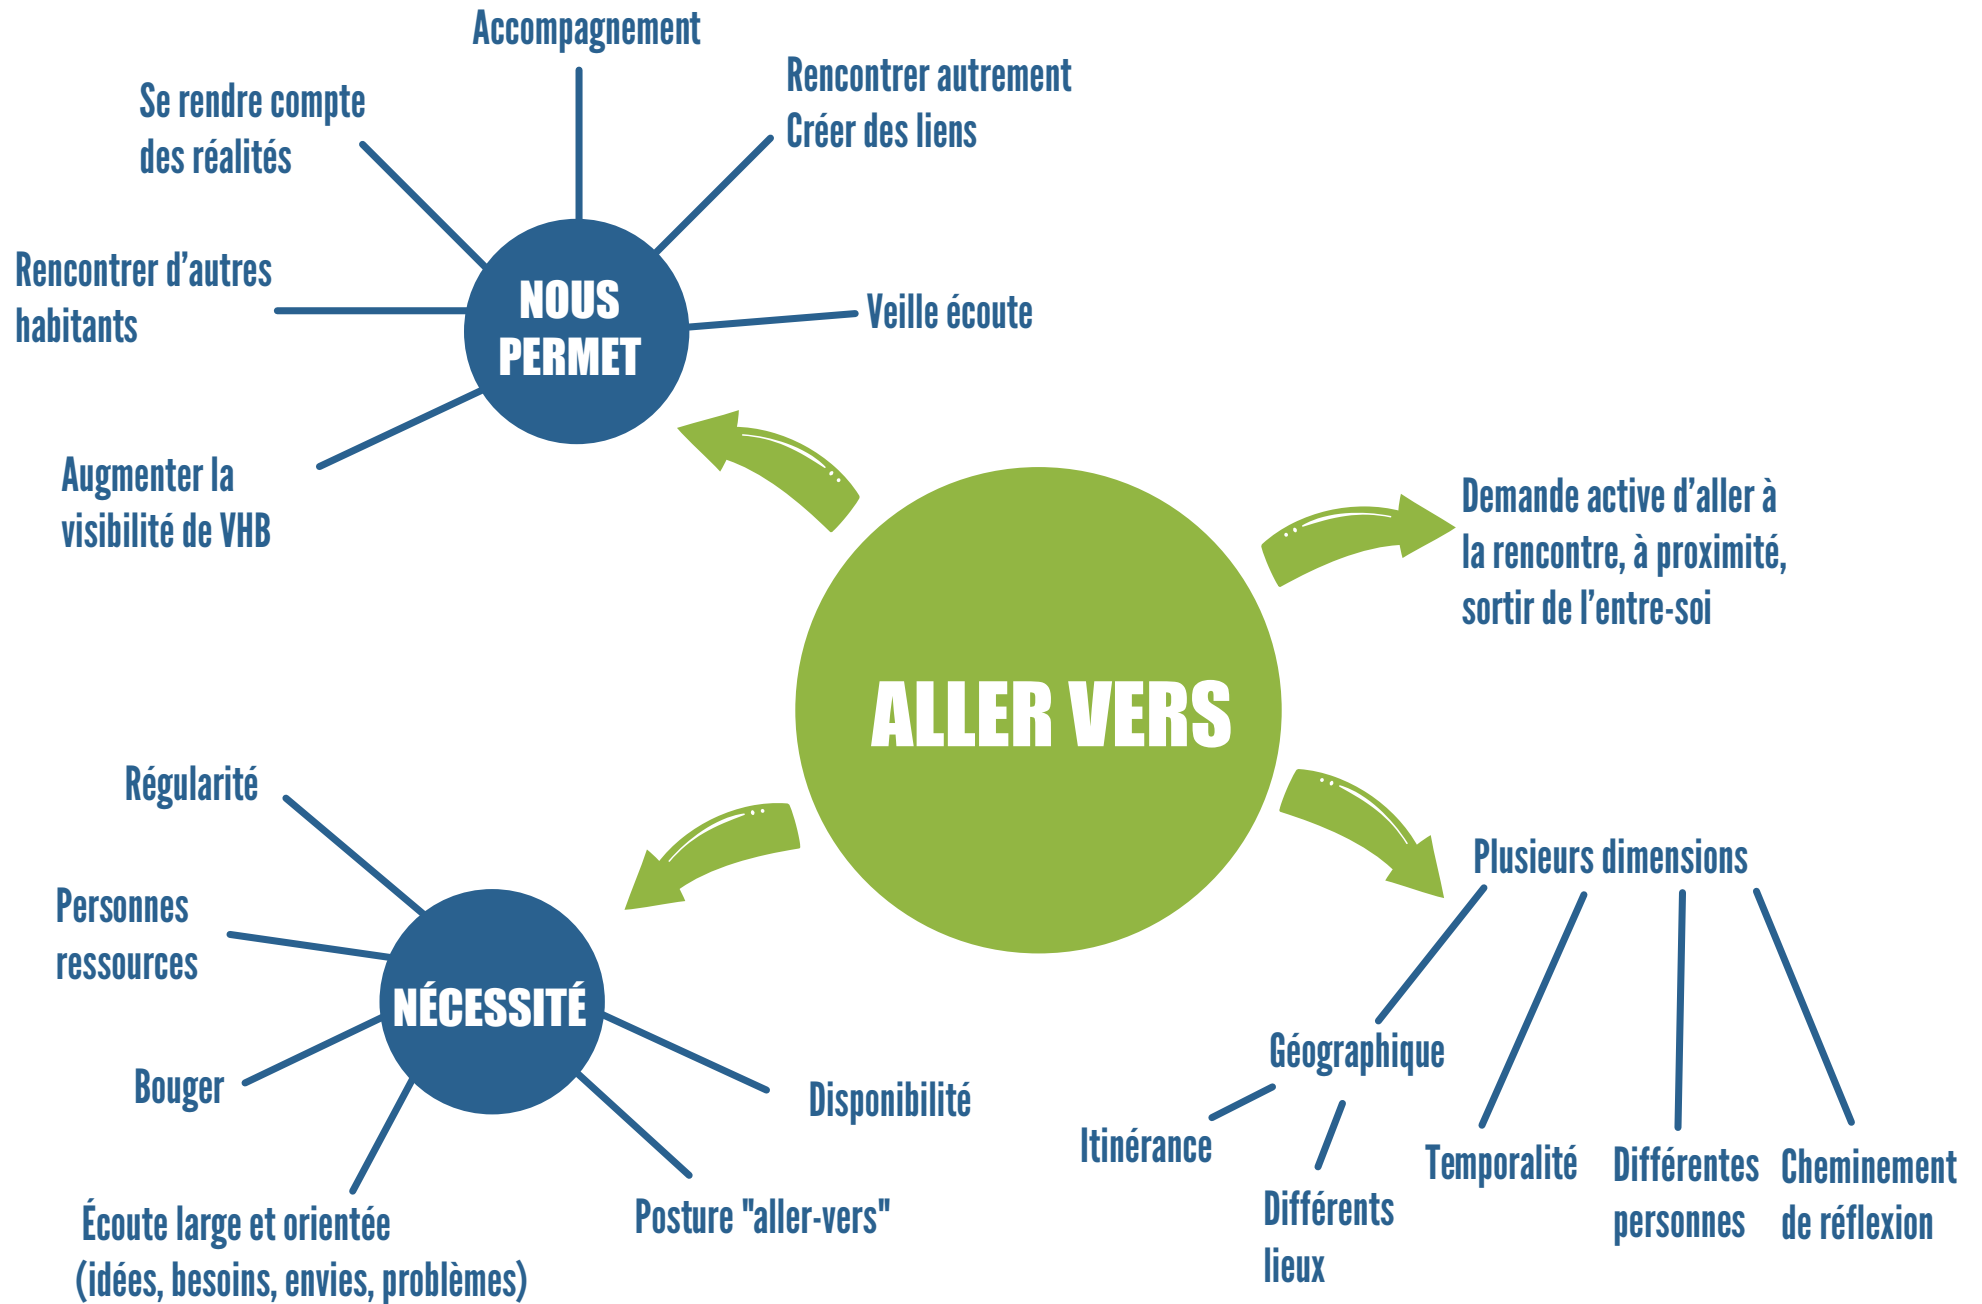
ALLER VERS

NOUS PERMET

Accompagnement

Se rendre compte des réalités

Rencontrer autrement
Créer des liens

Rencontrer d'autres habitants

Veille écoute

Augmenter la visibilité de VHB

Demande active d'aller à la rencontre, à proximité, sortir de l'entre-soi

NÉCESSITÉ

Régularité

Personnes ressources

Bouger

Écoute large et orientée (idées, besoins, envies, problèmes)

Posture "aller-vers"

Disponibilité

Plusieurs dimensions

Géographique

Itinérance

Différents lieux

Temporalité

Différentes personnes

Cheminement de réflexion